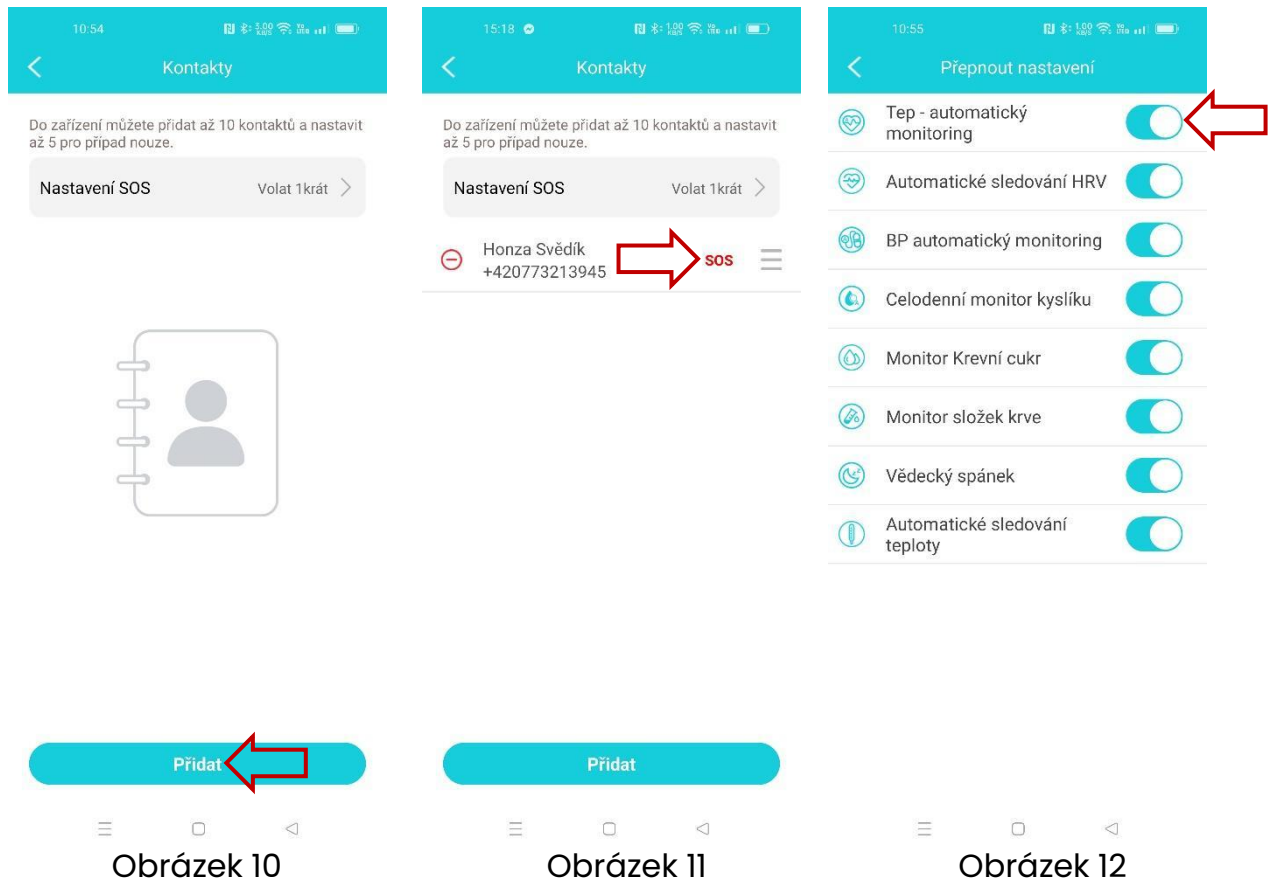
10:54

Kontakty

Do zařízení můžete přidat až 10 kontaktů a nastavit až 5 pro případ nouze.

Nastavení SOS Volat 1krát

Přidat

Obrázek 10

15:18

Kontakty

Do zařízení můžete přidat až 10 kontaktů a nastavit až 5 pro případ nouze.

Nastavení SOS Volat 1krát

Honza Svědík
+420773213945 SOS

Přidat

Obrázek 11

10:55

Přepnout nastavení

Tep - automatický monitoring

Automatické sledování HRV

BP automatický monitoring

Celodenní monitor kyslíku

Monitor Krevní cukr

Monitor složek krve

Vědecký spánek

Automatické sledování teploty

Obrázek 12